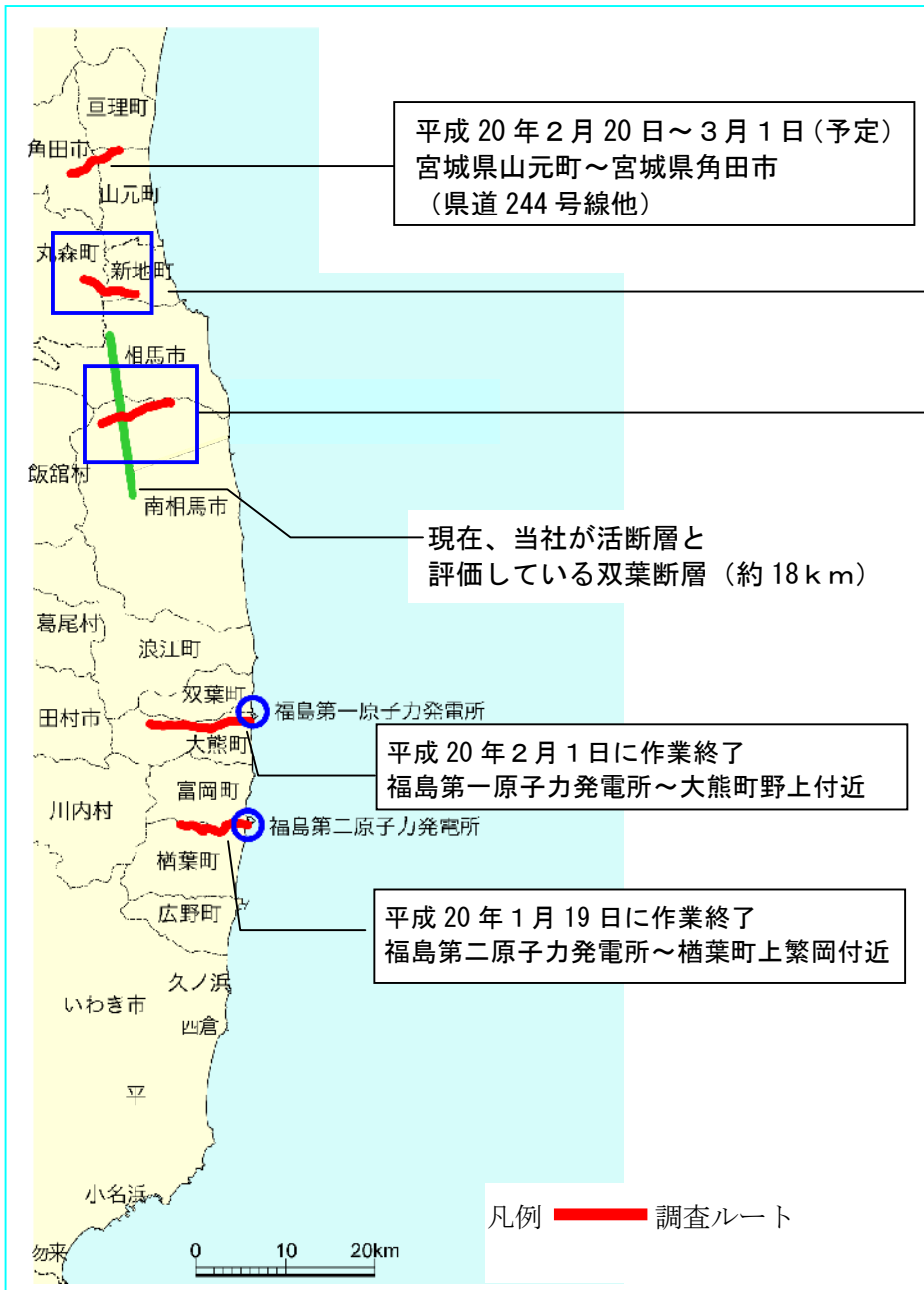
亘理町

角田市

山元町

平成 20 年２月 20 日～３月１日（予定）
宮城県山元町～宮城県角田市
（県道 244 号線他）

丸森町

新地町

相馬市

飯舘村

南相馬市

現在、当社が活断層と
評価している双葉断層（約 18ｋｍ）

葛尾村

浪江町

双葉町

福島第一原子力発電所

田村市

大熊町

平成 20 年２月１日に作業終了
福島第一原子力発電所～大熊町野上付近

富岡町

川内村

福島第二原子力発電所

楢葉町

平成 20 年１月 19 日に作業終了
福島第二原子力発電所～楢葉町上繁岡付近

広野町

久ノ浜

いわき市

四倉

平

小名浜

勿来

0 10 20km

凡例 調査ルート